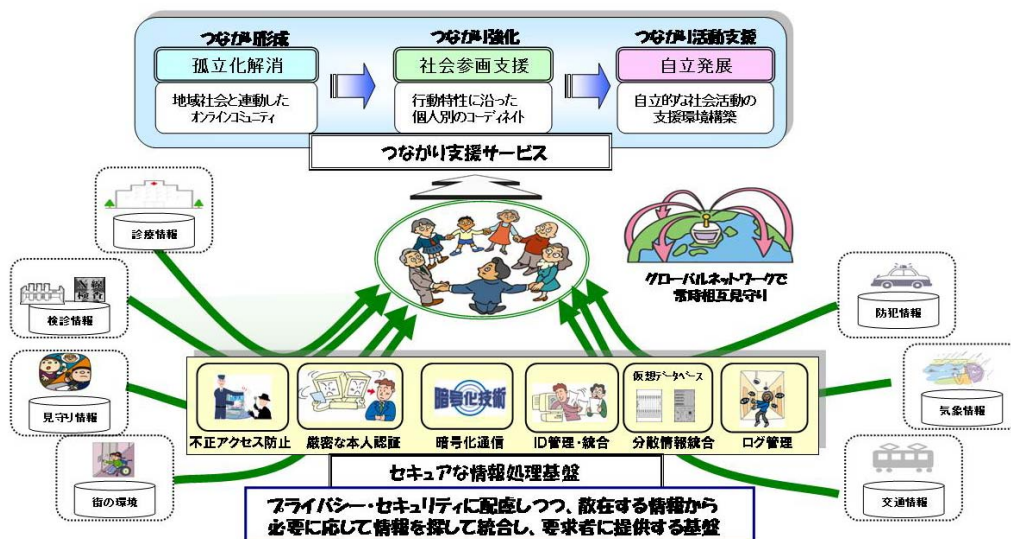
つながり形成
孤立化解消
地域社会と連動したオンラインコミュニティ

つながり強化
社会参画支援
行動特性に沿った個人別のコーディネイト

つながり活動支援
自立発展
自立的な社会活動の支援環境構築

つながり支援サービス

診療情報

検診情報

見守り情報

街の環境

グローバルネットワークで常時相互見守り

防犯情報

気象情報

交通情報

暗号化技術

仮想データベース

不正アクセス防止
厳密な本人認証
暗号化通信
ID管理・統合
分散情報統合
ログ管理

セキュアな情報処理基盤

プライバシー・セキュリティに配慮しつつ、散在する情報から必要に応じて情報を探して統合し、要求者に提供する基盤